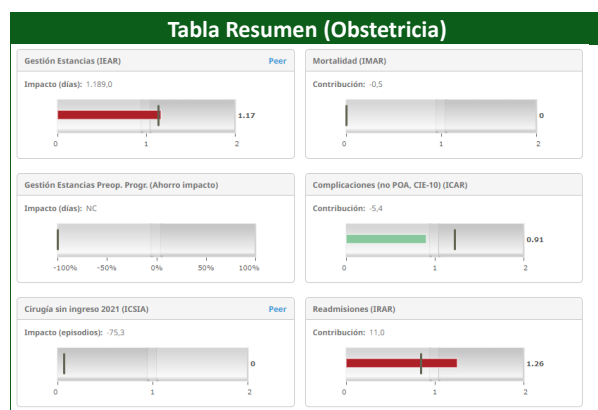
Tabla Resumen (Obstetricia)

Gestión Estancias (IEAR)
Peer
Impacto (días): 1.189,0
1.17
0 1 2

Mortalidad (IMAR)
Contribución: -0,5
0
0 1 2

Gestión Estancias Preop. Progr. (Ahorro impacto)
Impacto (días): NC
-100% -50% 0% 50% 100%

Complicaciones (no POA, CIE-10) (ICAR)
Contribución: -5,4
0.91
0 1 2

Cirugía sin ingreso 2021 (ICSIA)
Peer
Impacto (episodios): -75,3
0
0 1 2

Readmisiones (IRAR)
Contribución: 11,0
1.26
0 1 2